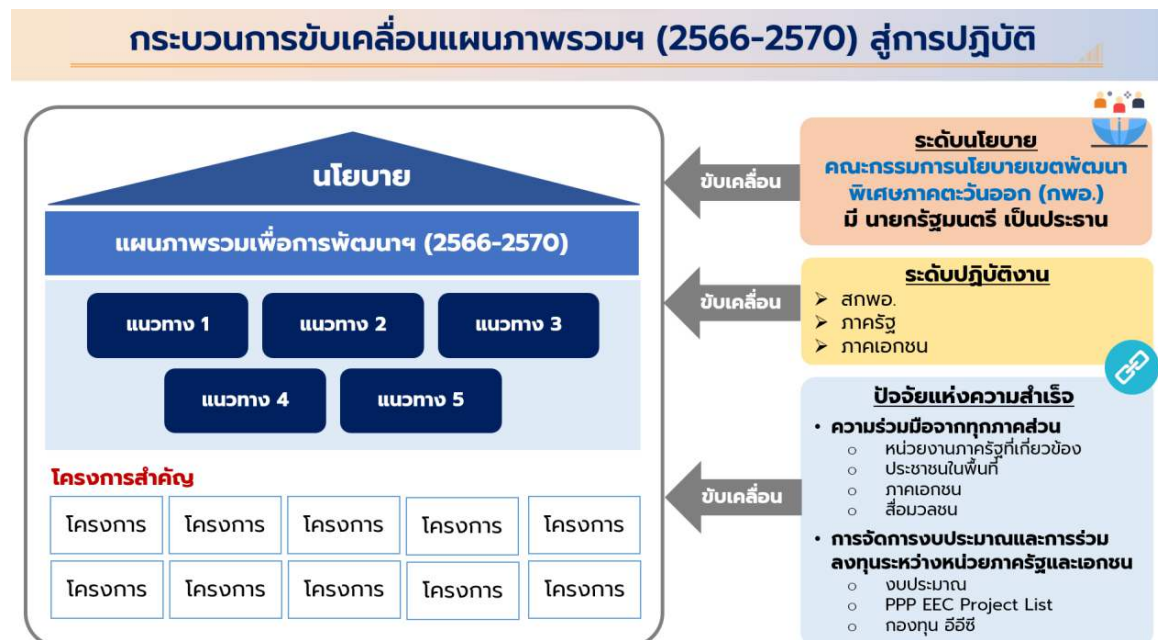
กระบวนการขับเคลื่อนแผนภาพรวมฯ (2566-2570) สู่การปฏิบัติ

นโยบาย

แผนภาพรวมเพื่อการพัฒนาฯ (2566-2570)

แนวทาง 1

แนวทาง 2

แนวทาง 3

แนวทาง 4

แนวทาง 5

โครงการสำคัญ

| โครงการ | โครงการ | โครงการ | โครงการ | โครงการ |
|---|---|---|---|---|
| โครงการ | โครงการ | โครงการ | โครงการ | โครงการ |

ขับเคลื่อน

ระดับนโยบาย
คณะกรรมการนโยบายเขตพัฒนาพิเศษภาคตะวันออก (กพอ.)
มี นายกรัฐมนตรี เป็นประธาน

ขับเคลื่อน

ระดับปฏิบัติงาน
➤ สกพอ.
➤ ภาครัฐ
➤ ภาคเอกชน

ขับเคลื่อน

ปัจจัยแห่งความสำเร็จ
• ความร่วมมือจากทุกภาคส่วน
o หน่วยงานภาครัฐที่เกี่ยวข้อง
o ประชาชนในพื้นที่
o ภาคเอกชน
o สื่อมวลชน
• การจัดการงบประมาณและการร่วมลงทุนระหว่างหน่วยภาครัฐและเอกชน
o งบประมาณ
o PPP EEC Project List
o กองทุน อีอีซี